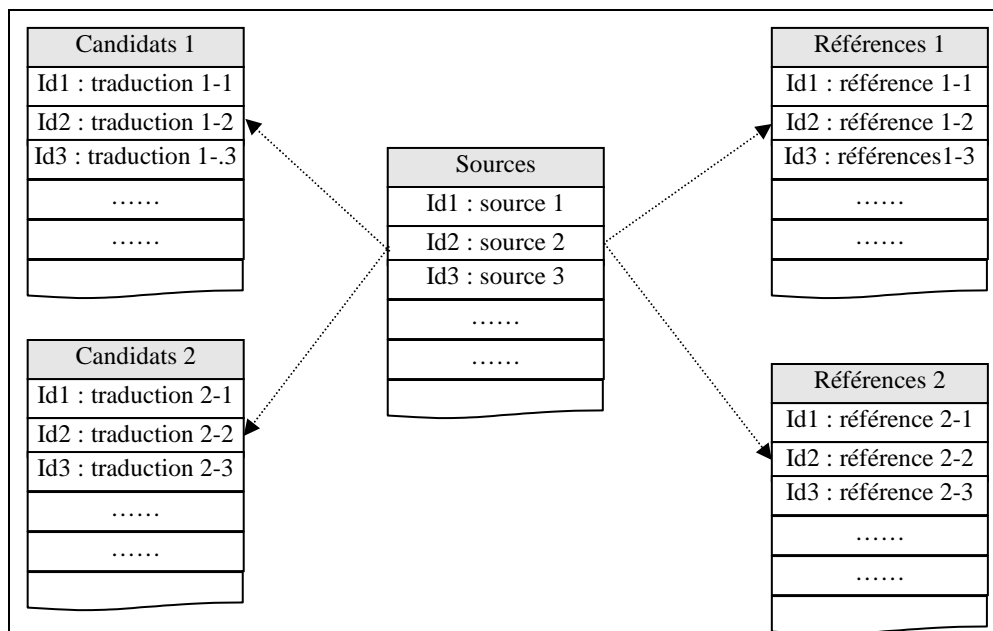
Candidats 1
Id1 : traduction 1-1
Id2 : traduction 1-2
Id3 : traduction 1-.3
……
……

Candidats 2
Id1 : traduction 2-1
Id2 : traduction 2-2
Id3 : traduction 2-3
……
……

Sources
Id1 : source 1
Id2 : source 2
Id3 : source 3
……
……

Références 1
Id1 : référence 1-1
Id2 : référence 1-2
Id3 : références1-3
……
……

Références 2
Id1 : référence 2-1
Id2 : référence 2-2
Id3 : référence 2-3
……
……